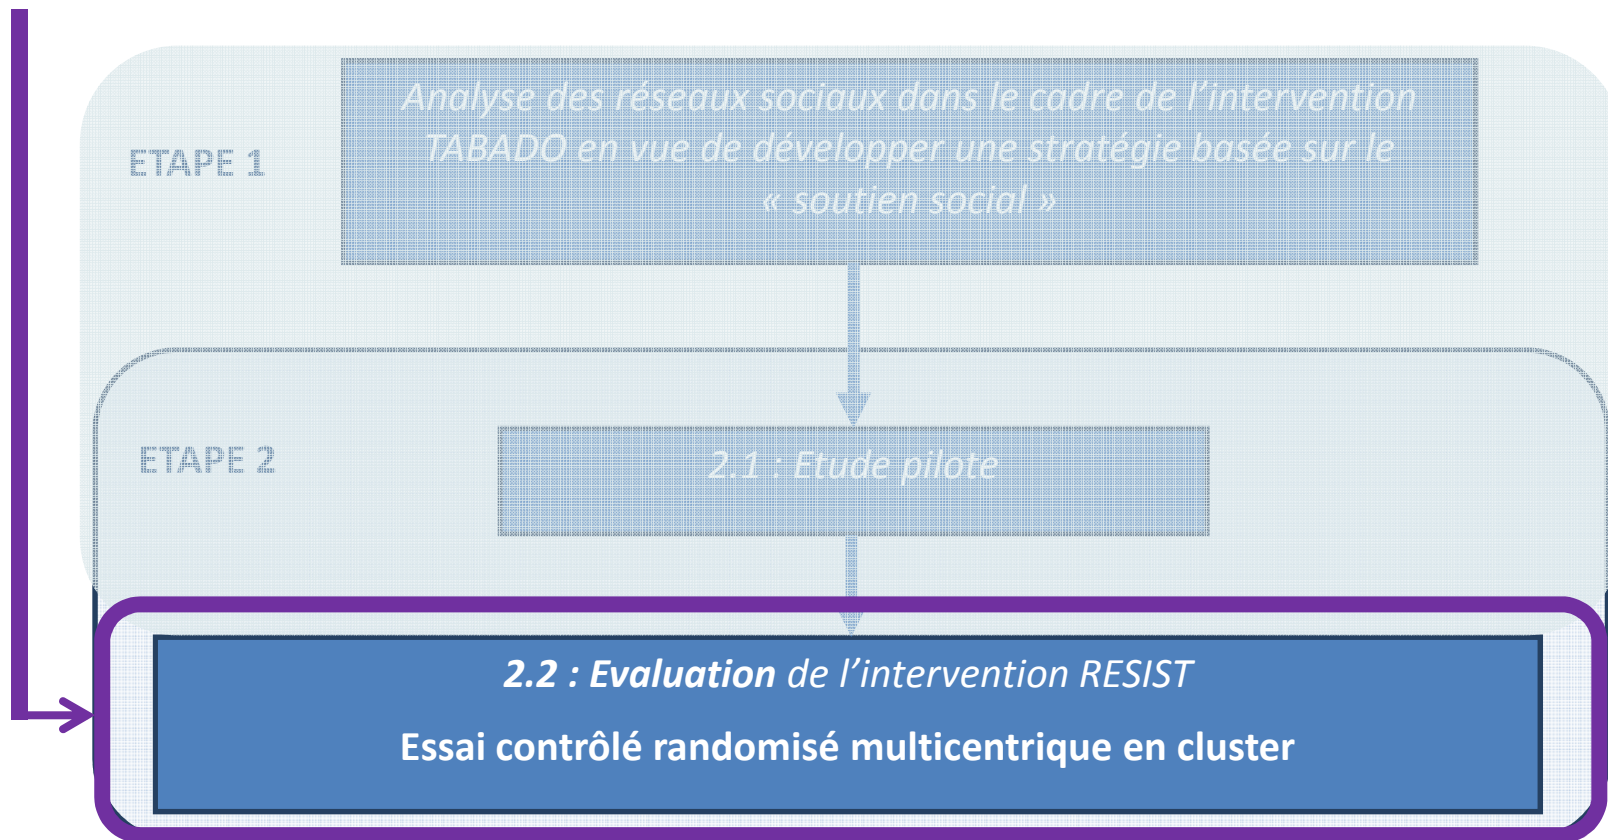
ETAPE 1

Analyse des réseaux sociaux dans le cadre de l'intervention TABADO en vue de développer une stratégie basée sur le « soutien social »

ETAPE 2

2.1 : Etude pilote

2.2 : Evaluation de l'intervention RESIST

Essai contrôlé randomisé multicentrique en cluster